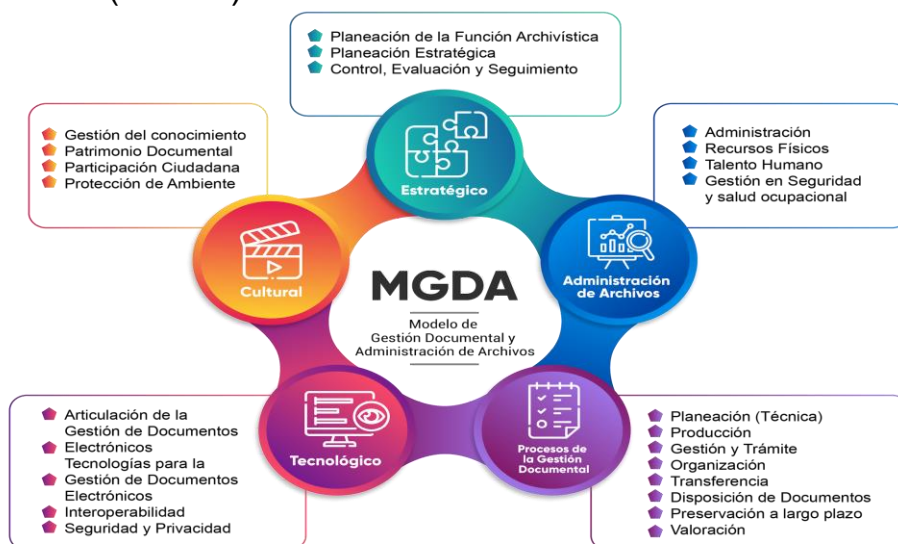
Planeación de la Función Archivística
Planeación Estratégica
Control, Evaluación y Seguimiento

Gestión del conocimiento
Patrimonio Documental
Participación Ciudadana
Protección de Ambiente

Administración
Recursos Físicos
Talento Humano
Gestión en Seguridad y salud ocupacional

Estratégico

Cultural

MGDA

Modelo de Gestión Documental y Administración de Archivos

Administración de Archivos

Tecnológico

Procesos de la Gestión Documental

Articulación de la Gestión de Documentos Electrónicos
Tecnologías para la Gestión de Documentos Electrónicos
Interoperabilidad
Seguridad y Privacidad

Planeación (Técnica)
Producción
Gestión y Trámite
Organización
Transferencia
Disposición de Documentos
Preservación a largo plazo
Valoración